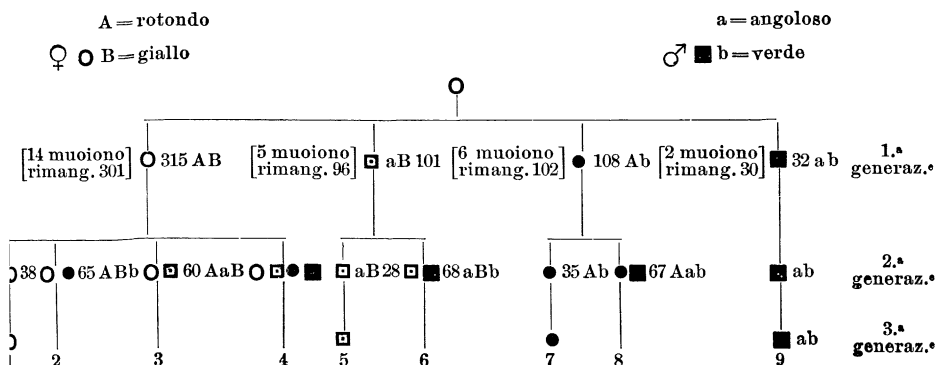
A = rotondo

a = angoloso

♀ B = giallo

♂ b = verde

[14 muoiono rimang. 301] 315 AB [5 muoiono rimang. 96] aB 101 [6 muoiono rimang. 102] 108 Ab [2 muoiono rimang. 30] 32 ab 1.ª generaz.ᵉ

38 65 ABb 60 AaB aB 28 68 aBb 35 Ab 67 Aab ab 2.ª generaz.ᵉ

ab 3.ª generaz.ᵉ

1 2 3 4 5 6 7 8 9